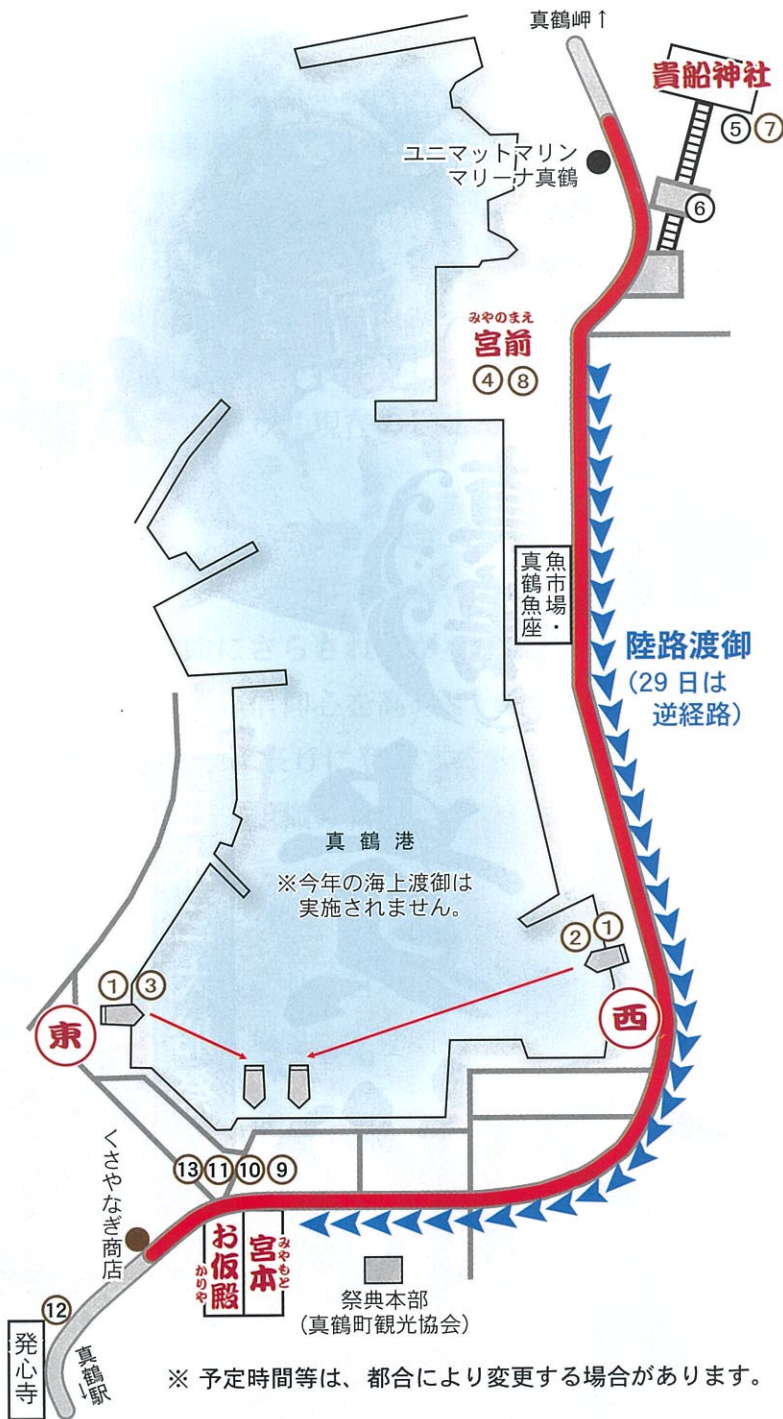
真鶴岬↑

貴船神社

⑤⑦

⑥

ユニマットマリン
マリーナ真鶴

みやのまえ
宮前
④⑧

魚市場・
真鶴魚座

陸路渡御
(29日は
逆経路)

真鶴港
※今年の海上渡御は
実施されません。

②①

①③

東

西

⑬⑪⑩⑨

くさやなぎ商店

みやもと
宮本
かりや
お仮殿

祭典本部
(真鶴町観光協会)

⑫

発心寺

真鶴駅

※ 予定時間等は、都合により変更する場合があります。